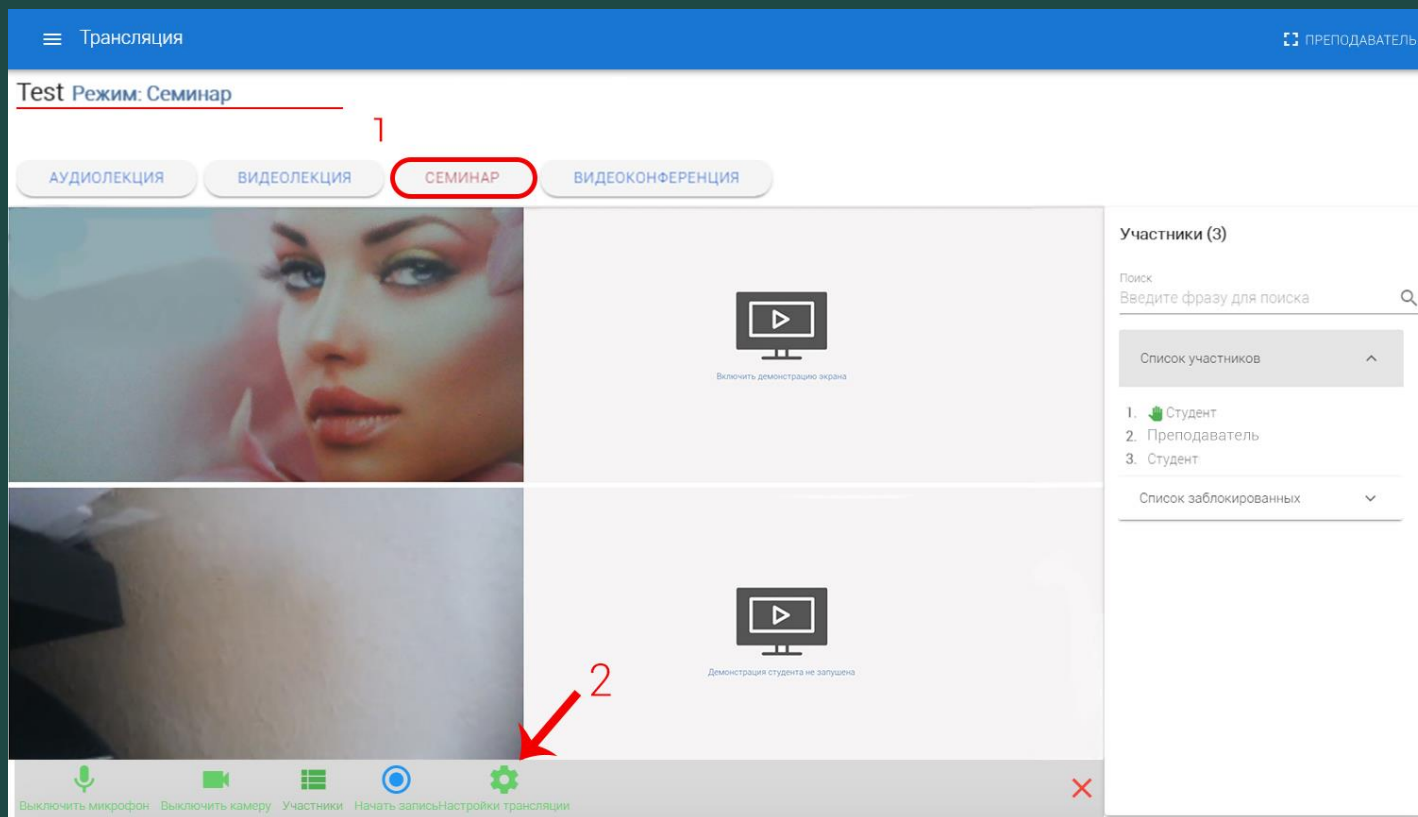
Трансляция

ПРЕПОДАВАТЕЛЬ

Test Режим: Семинар

1

АУДИОЛЕКЦИЯ ВИДЕОЛЕКЦИЯ СЕМИНАР ВИДЕОКОНФЕРЕНЦИЯ

Включить демонстрацию экрана

Демонстрация студента не запущена

2

Участники (3)

Поиск
Введите фразу для поиска

Список участников

1. Студент
2. Преподаватель
3. Студент

Список заблокированных

Выключить микрофон Выключить камеру Участники Начать записьНастройки трансляции